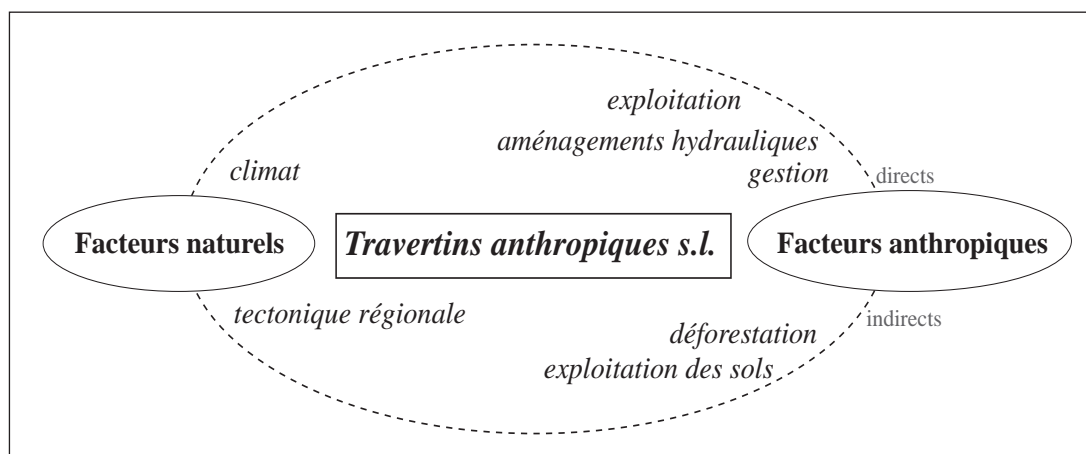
exploitation
aménagements hydrauliques
climat
gestion
directs

Facteurs naturels

Travertins anthropiques s.l.

Facteurs anthropiques

tectonique régionale
indirects
déforestation
exploitation des sols